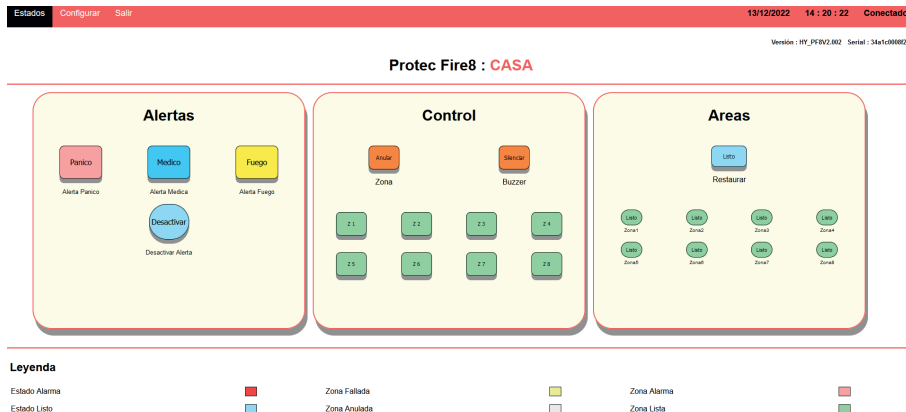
Estados Configurar Salir

13/12/2022 14 : 20 : 22 Conectado

Versión : HY_PF8V2.002 Serial : 34a1c00082

Protec Fire8 : CASA

Alertas

Panico
Alerta Panico

Medico
Alerta Medica

Fuego
Alerta Fuego

Desactivar
Desactivar Alerta

Control

Anular
Zona

Silenciar
Buzzer

Z 1 Z 2 Z 3 Z 4
Z 5 Z 6 Z 7 Z 8

Areas

Listo
Restaurar

Listo
Zona1
Listo
Zona2
Listo
Zona3
Listo
Zona4
Listo
Zona5
Listo
Zona6
Listo
Zona7
Listo
Zona8

Leyenda

Estado Alarma
Estado Listo
Zona Fallada
Zona Anulada
Zona Alarma
Zona Lista